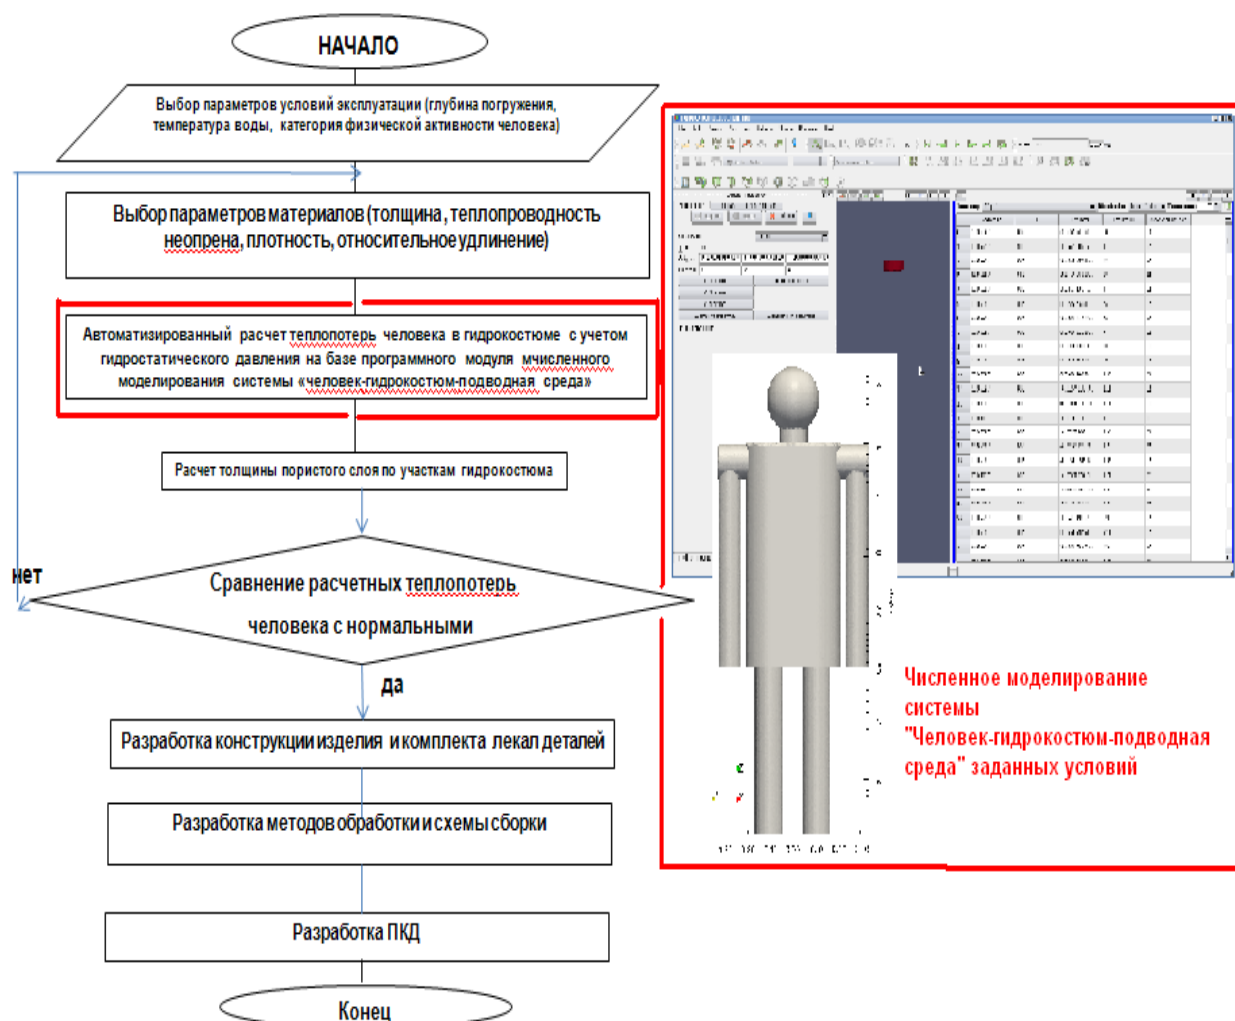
НАЧАЛО

Выбор параметров условий эксплуатации (глубина погружения, температура воды, категория физической активности человека)

Выбор параметров материалов (толщина, теплопроводность неопрена, плотность, относительное удлинение)

Автоматизированный расчет теплопотерь человека в гидрокостюме с учетом гидростатического давления на базе программного модуля мчисленного моделирования системы «человек-гидрокостюм-подводная среда»

Расчет толщины пористого слоя по участкам гидрокостюма

нет

Сравнение расчетных теплопотерь человека с нормальными

да

Разработка конструкции изделия и комплекта лекал деталей

Разработка методов обработки и схемы сборки

Разработка ПКД

Конец

Численное моделирование системы "Человек-гидрокостюм-подводная среда" заданных условий